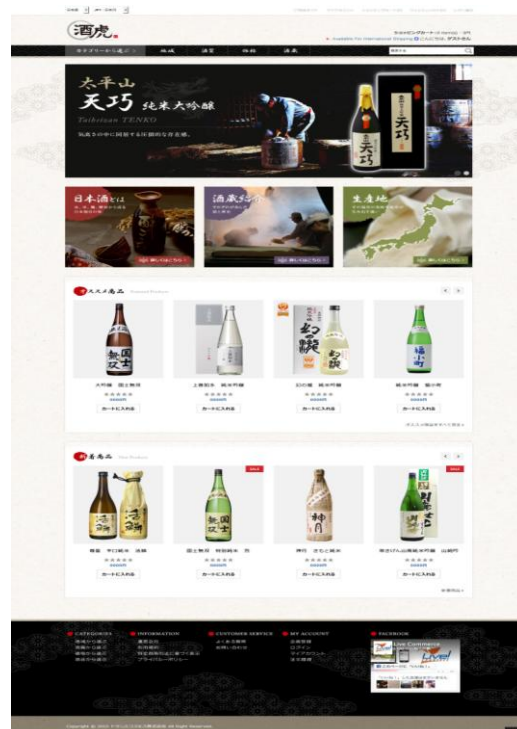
酒虎

カテゴリーから選ぶ　地域　酒蔵　特撰　酒米

太平山
天巧 純米大吟醸
Taiheizan TENKO

日本酒とは
酒蔵から
生産地

オススメ商品

大司爾　国士無双
上善如水　純米吟醸
幻の瀧　純米吟醸
純米吟醸　福小町

カートに入れる
カートに入れる
カートに入れる
カートに入れる

新着商品

国士無双　特別純米　辛
男山

カートに入れる
カートに入れる
カートに入れる
カートに入れる

CATEGORIES
INFORMATION
CUSTOMER SERVICE
MY ACCOUNT
FACEBOOK

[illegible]